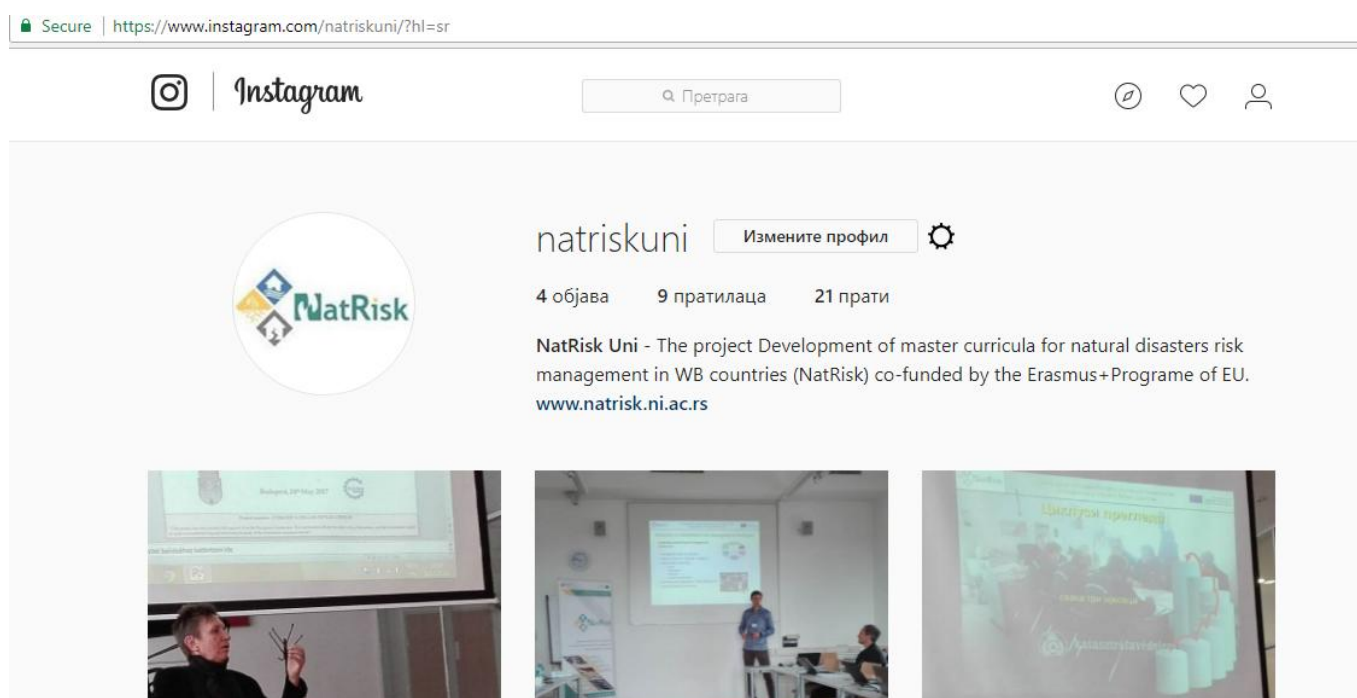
Secure | https://www.instagram.com/natriskuni/?hl=sr

Instagram

Претрага

natriskuni Измените профил

4 објава 9 пратилаца 21 прати

NatRisk Uni - The project Development of master curricula for natural disasters risk management in WB countries (NatRisk) co-funded by the Erasmus+Programe of EU. www.natrisk.ni.ac.rs

NatRisk

Budapest, 28th Sep 2017

Циклуси прегледа